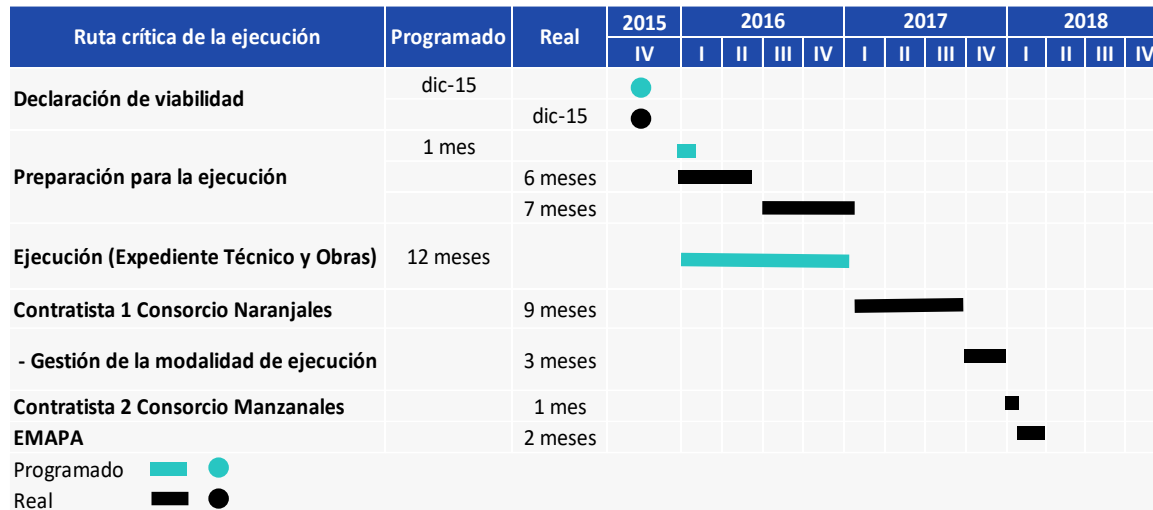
| Ruta crítica de la ejecución | Programado | Real | 2015 | 2016 | | | | 2017 | | | | 2018 | | | |
|---|---|---|---|---|---|---|---|---|---|---|---|---|---|---|---|
| | | | IV | I | II | III | IV | I | II | III | IV | I | II | III | IV |
| Declaración de viabilidad | dic-15 | | | | | | | | | | | | | | |
| | | dic-15 | | | | | | | | | | | | | |
| Preparación para la ejecución | 1 mes | | | | | | | | | | | | | | |
| | | 6 meses | | | | | | | | | | | | | |
| | | 7 meses | | | | | | | | | | | | | |
| Ejecución (Expediente Técnico y Obras) | 12 meses | | | | | | | | | | | | | | |
| Contratista 1 Consorcio Naranjales | | 9 meses | | | | | | | | | | | | | |
| - Gestión de la modalidad de ejecución | | 3 meses | | | | | | | | | | | | | |
| Contratista 2 Consorcio Manzanales | | 1 mes | | | | | | | | | | | | | |
| EMAPA | | 2 meses | | | | | | | | | | | | | |

Programado

Real